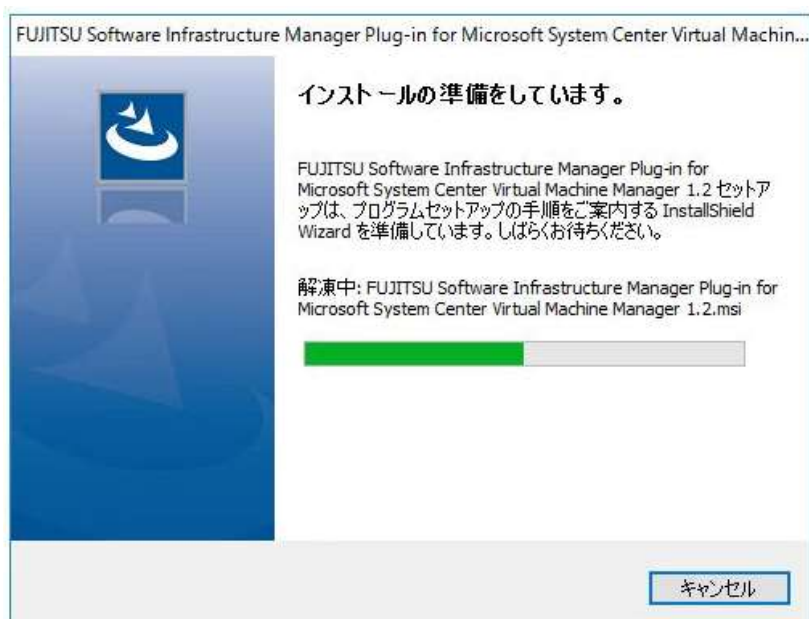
FUJITSU Software Infrastructure Manager Plug-in for Microsoft System Center Virtual Machin...

インストールの準備をしています。

FUJITSU Software Infrastructure Manager Plug-in for Microsoft System Center Virtual Machine Manager 1.2 セットアップは、プログラムセットアップの手順をご案内する InstallShield Wizard を準備しています。しばらくお待ちください。

解凍中: FUJITSU Software Infrastructure Manager Plug-in for Microsoft System Center Virtual Machine Manager 1.2.msi

キャンセル